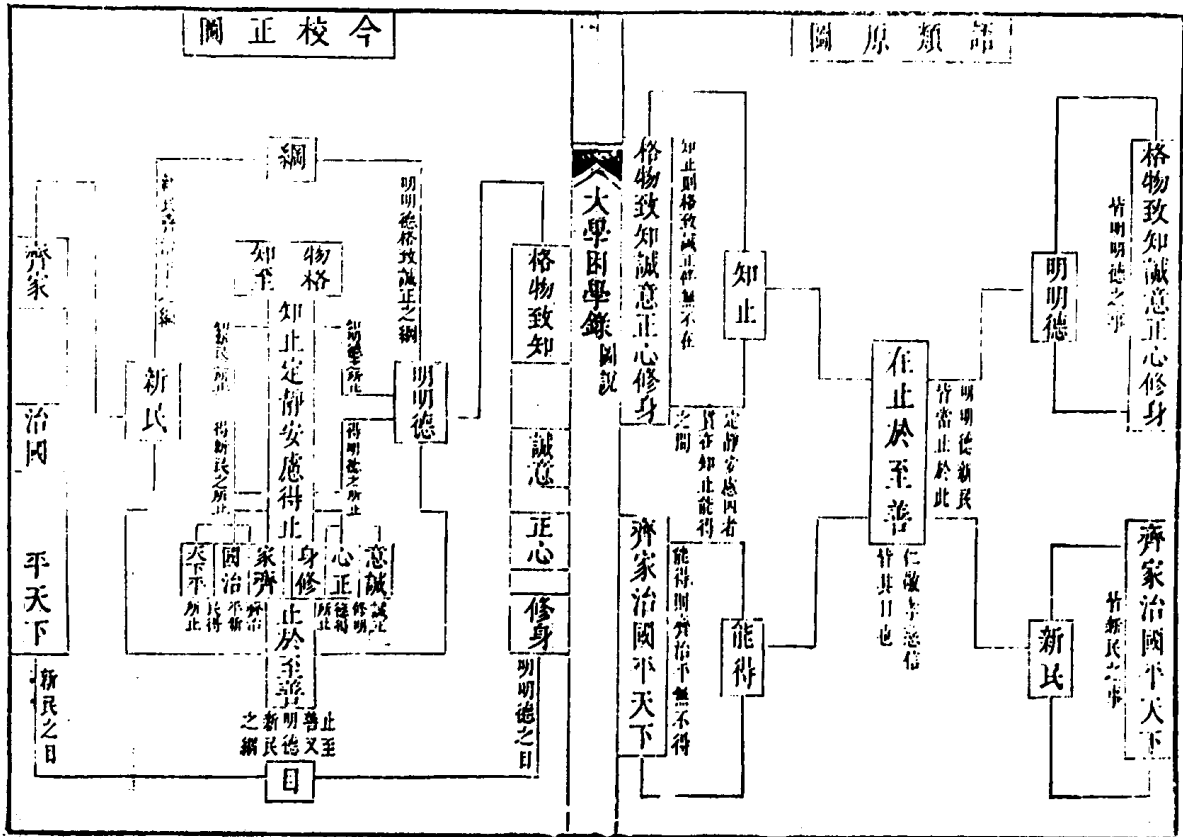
今校正圖

綱

明明德格致誠正之綱

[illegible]

物格

知至

知止定靜安慮得止

齊家

治國

平天下

新民

明明德

新民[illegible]

得新民之所止

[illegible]

得明德之所止

天下平

國治

家齊

身修

心正

意誠

止於至善

止至善又

明明德

新民之綱

新民之目

明明德之目

格物致知

誠意

正心

修身

目

大學困學錄圖說

部類原圖

格物致知誠意正心修身

知止則格致誠正修無不在

知止

定靜安慮四者貫乎知止能得之間

齊家治國平天下

能得則齊治平無不得

能得

在止於至善

明明德新民皆當止於此

仁敬孝慈信皆其目也

明明德

皆明明德之事

格物致知誠意正心修身

新民

皆新民之事

齊家治國平天下